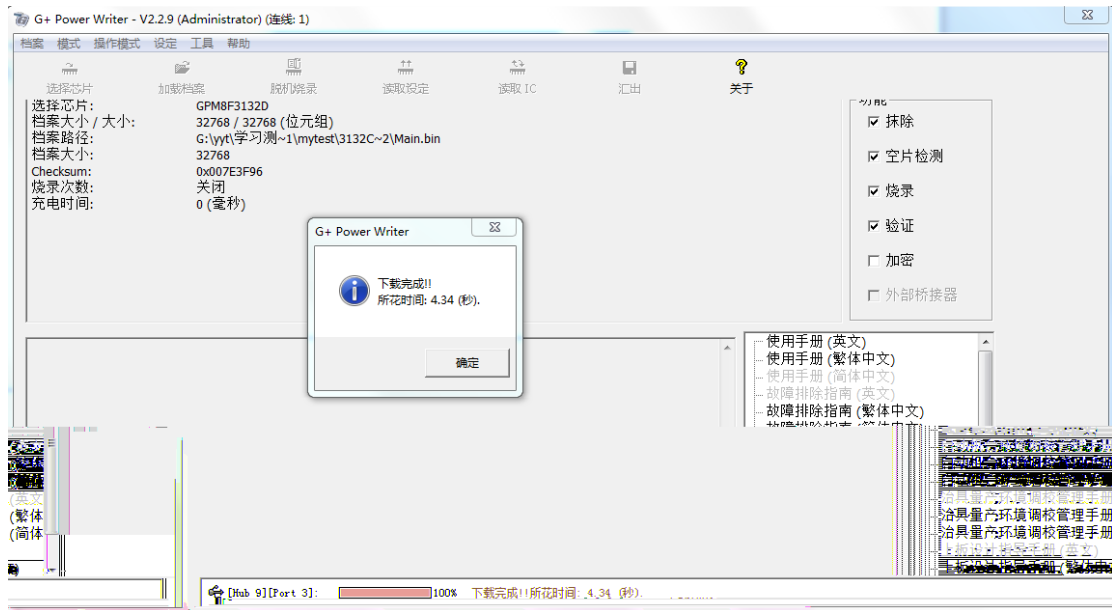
G+ Power Writer - V2.2.9 (Administrator) (连线: 1)

档案 模式 操作模式 设定 工具 帮助

选择芯片 加载档案 脱机烧录 读取设定 读取 IC 汇出 关于

选择芯片: GPM8F3132D
档案大小 / 大小: 32768 / 32768 (位元组)
档案路径: G:\yyt\学习测~1\mytest\3132C~2\Main.bin
档案大小: 32768
Checksum: 0x007E3F96
烧录次数: 关闭
充电时间: 0 (毫秒)

功能
☑ 抹除
☑ 空片检测
☑ 烧录
☑ 验证
☐ 加密
☐ 外部桥接器

G+ Power Writer
下载完成!!
所花时间: 4.34 (秒).
确定

使用手册 (英文)
使用手册 (繁体中文)
使用手册 (简体中文)
故障排除指南 (英文)
故障排除指南 (繁体中文)
故障排除指南 (简体中文)

(英文
(繁体
(简体

治具量产环境调校管理手册
治具量产环境调校管理手册
治具量产环境调校管理手册
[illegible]

[Hub 9][Port 3]: 100% 下载完成!!所花时间: 4.34 (秒).